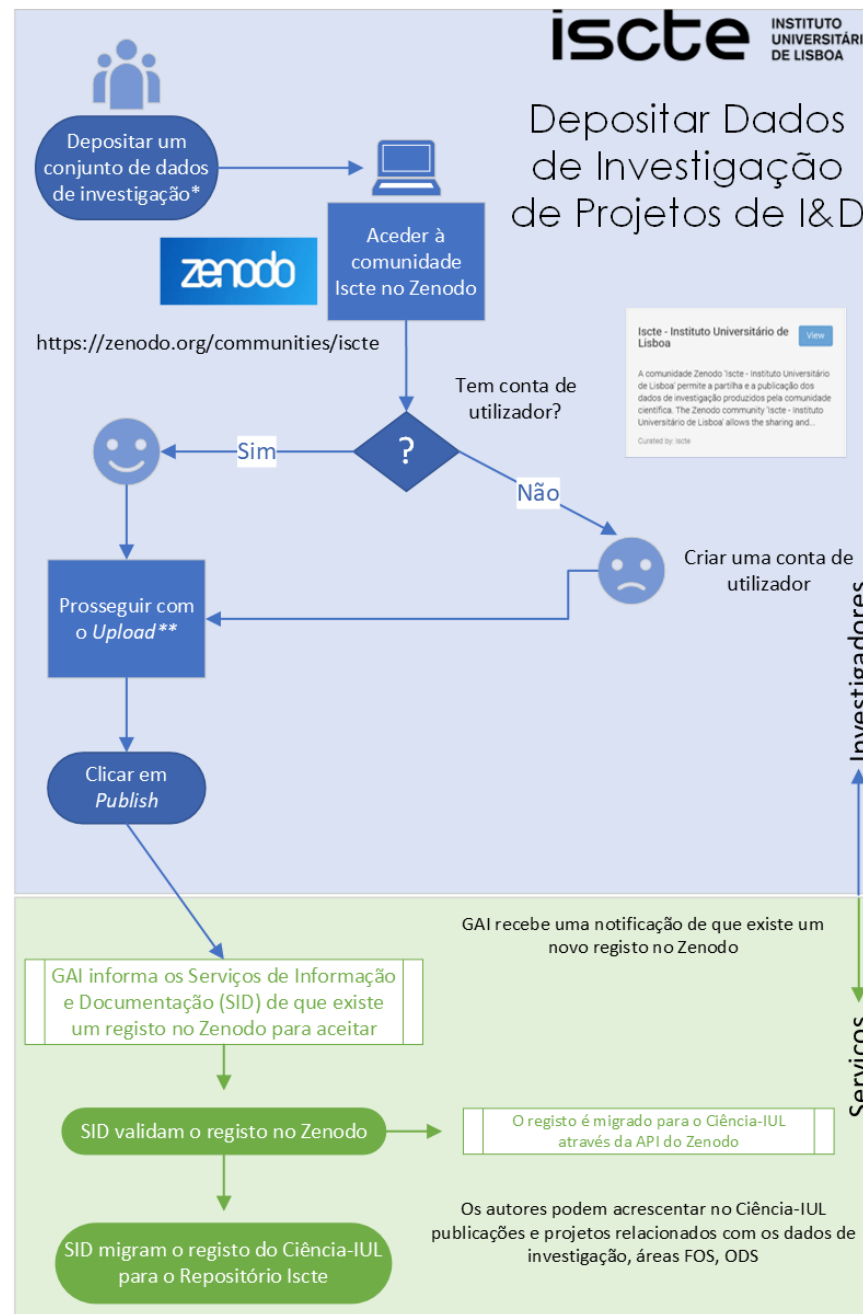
iscte INSTITUTO UNIVERSITÁRI DE LISBOA

Depositar Dados de Investigação de Projetos de I&D

Depositar um conjunto de dados de investigação*

Aceder à comunidade Iscte no Zenodo

zenodo

https://zenodo.org/communities/iscte

Iscte - Instituto Universitário de Lisboa

View

A comunidade Zenodo 'Iscte - Instituto Universitário de Lisboa' permite a partilha e a publicação dos dados de investigação produzidos pela comunidade científica. The Zenodo community 'Iscte - Instituto Universitário de Lisboa' allows the sharing and...

Curated by: iscte

Tem conta de utilizador?

?

Sim

Não

Criar uma conta de utilizador

Prosseguir com o *Upload***

Clicar em *Publish*

Investigadores

GAI recebe uma notificação de que existe um novo registo no Zenodo

GAI informa os Serviços de Informação e Documentação (SID) de que existe um registo no Zenodo para aceitar

SID validam o registo no Zenodo

O registo é migrado para o Ciência-IUL através da API do Zenodo

Os autores podem acrescentar no Ciência-IUL publicações e projetos relacionados com os dados de investigação, áreas FOS, ODS

SID migram o registo do Ciência-IUL para o Repositório Iscte

Serviços